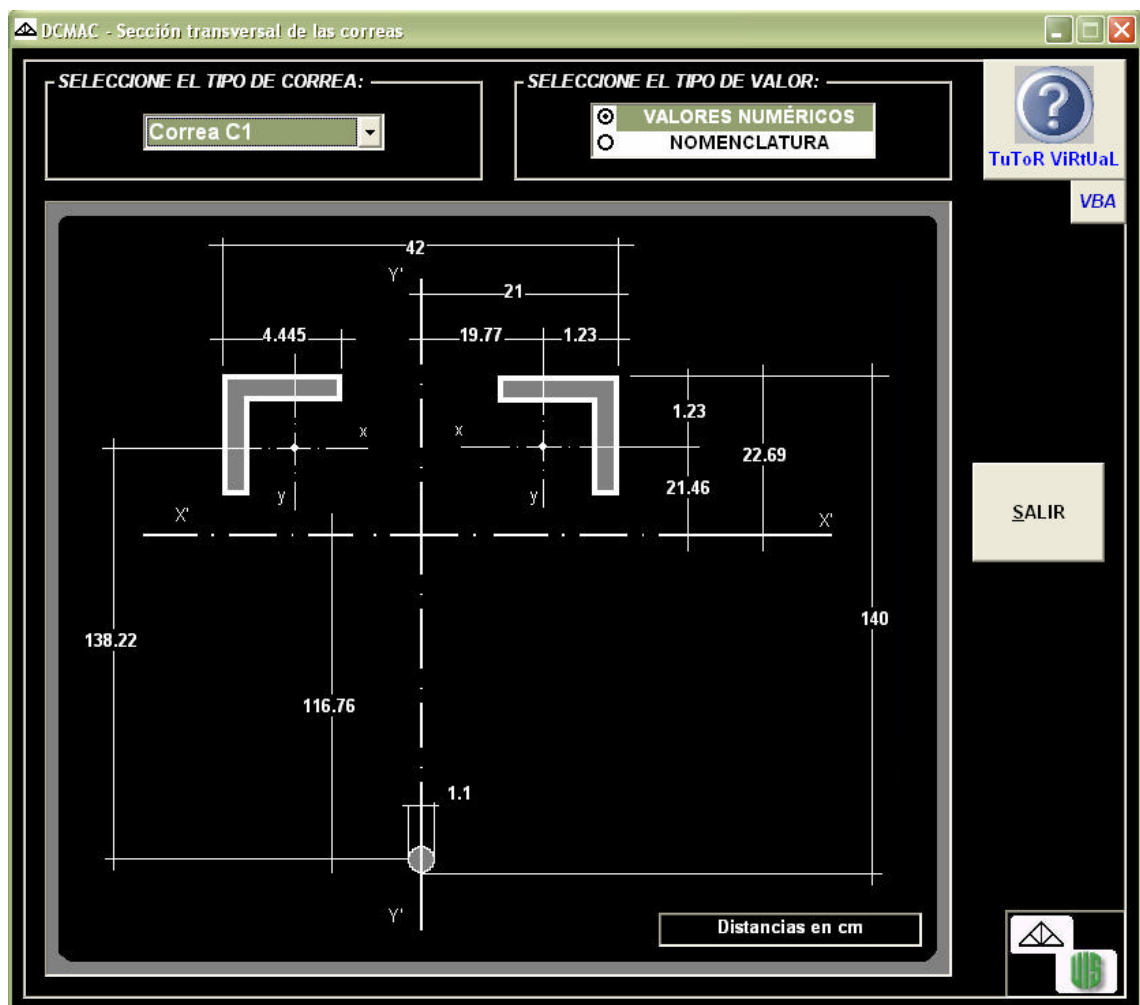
DCMAC - Sección transversal de las correas

SELECCIONE EL TIPO DE CORREA:
Correa C1

SELECCIONE EL TIPO DE VALOR:
VALORES NUMÉRICOS
NOMENCLATURA

TuToR ViRtUaL
VBA

42
Y'
21
4.445
19.77
1.23
1.23
x
x
22.69
y
y
21.46
X'
X'
138.22
140
116.76
1.1
Y'
Distancias en cm

SALIR